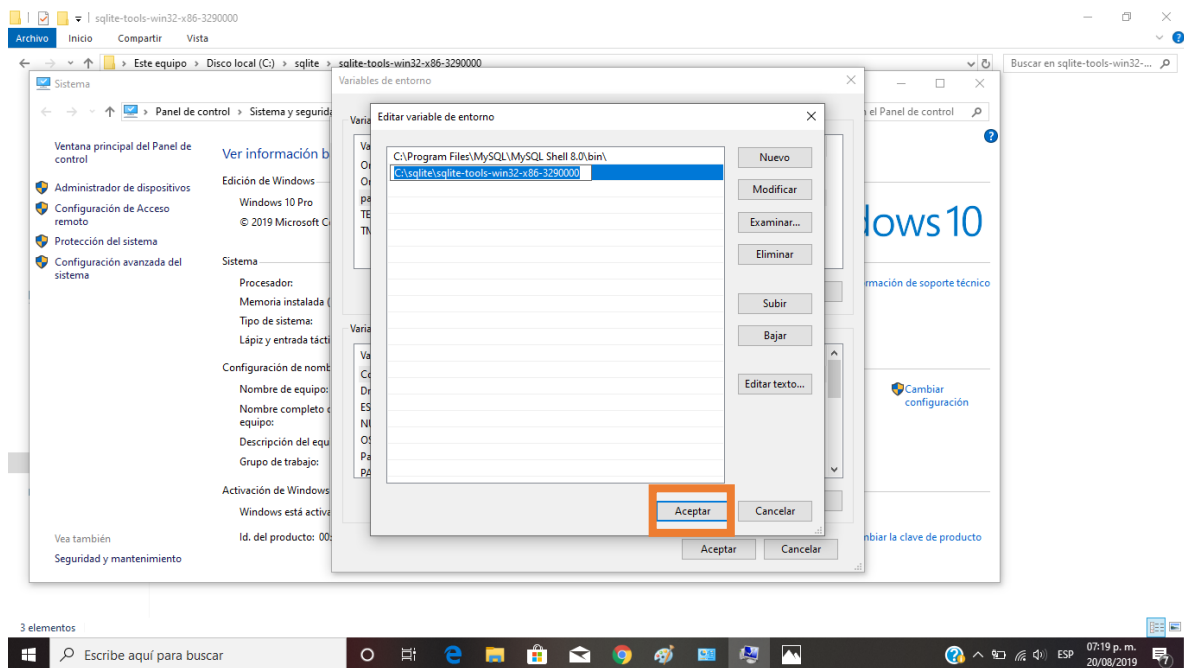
sqlite-tools-win32-x86-3290000

Archivo Inicio Compartir Vista

Este equipo > Disco local (C:) > sqlite > sqlite-tools-win32-x86-3290000

Buscar en sqlite-tools-win32-...

Sistema

Panel de control > Sistema y segurid

el Panel de control

Ventana principal del Panel de control

Administrador de dispositivos

Configuración de Acceso remoto

Protección del sistema

Configuración avanzada del sistema

Ver información b

Edición de Windows

Windows 10 Pro

© 2019 Microsoft C

Sistema

Procesador:

Memoria instalada (

Tipo de sistema:

Lápiz y entrada tácti

Configuración de nomb

Nombre de equipo:

Nombre completo d equipo:

Descripción del equ

Grupo de trabajo:

Activación de Windows

Windows está activa

Id. del producto: 00

Vea también

Seguridad y mantenimiento

dows 10

rmación de soporte técnico

Cambiar configuración

mbiar la clave de producto

Variables de entorno

Varia

Va
Or
Or
pa
TE
TN

Varia

Va
Co
Dr
ES
NU
OS
Pa
PA

Aceptar Cancelar

Editar variable de entorno

C:\Program Files\MySQL\MySQL Shell 8.0\bin\
C:\sqlite\sqlite-tools-win32-x86-3290000

Nuevo
Modificar
Examinar...
Eliminar
Subir
Bajar
Editar texto...

Aceptar Cancelar

3 elementos

Escribe aquí para buscar

ESP 07:19 p. m. 20/08/2019